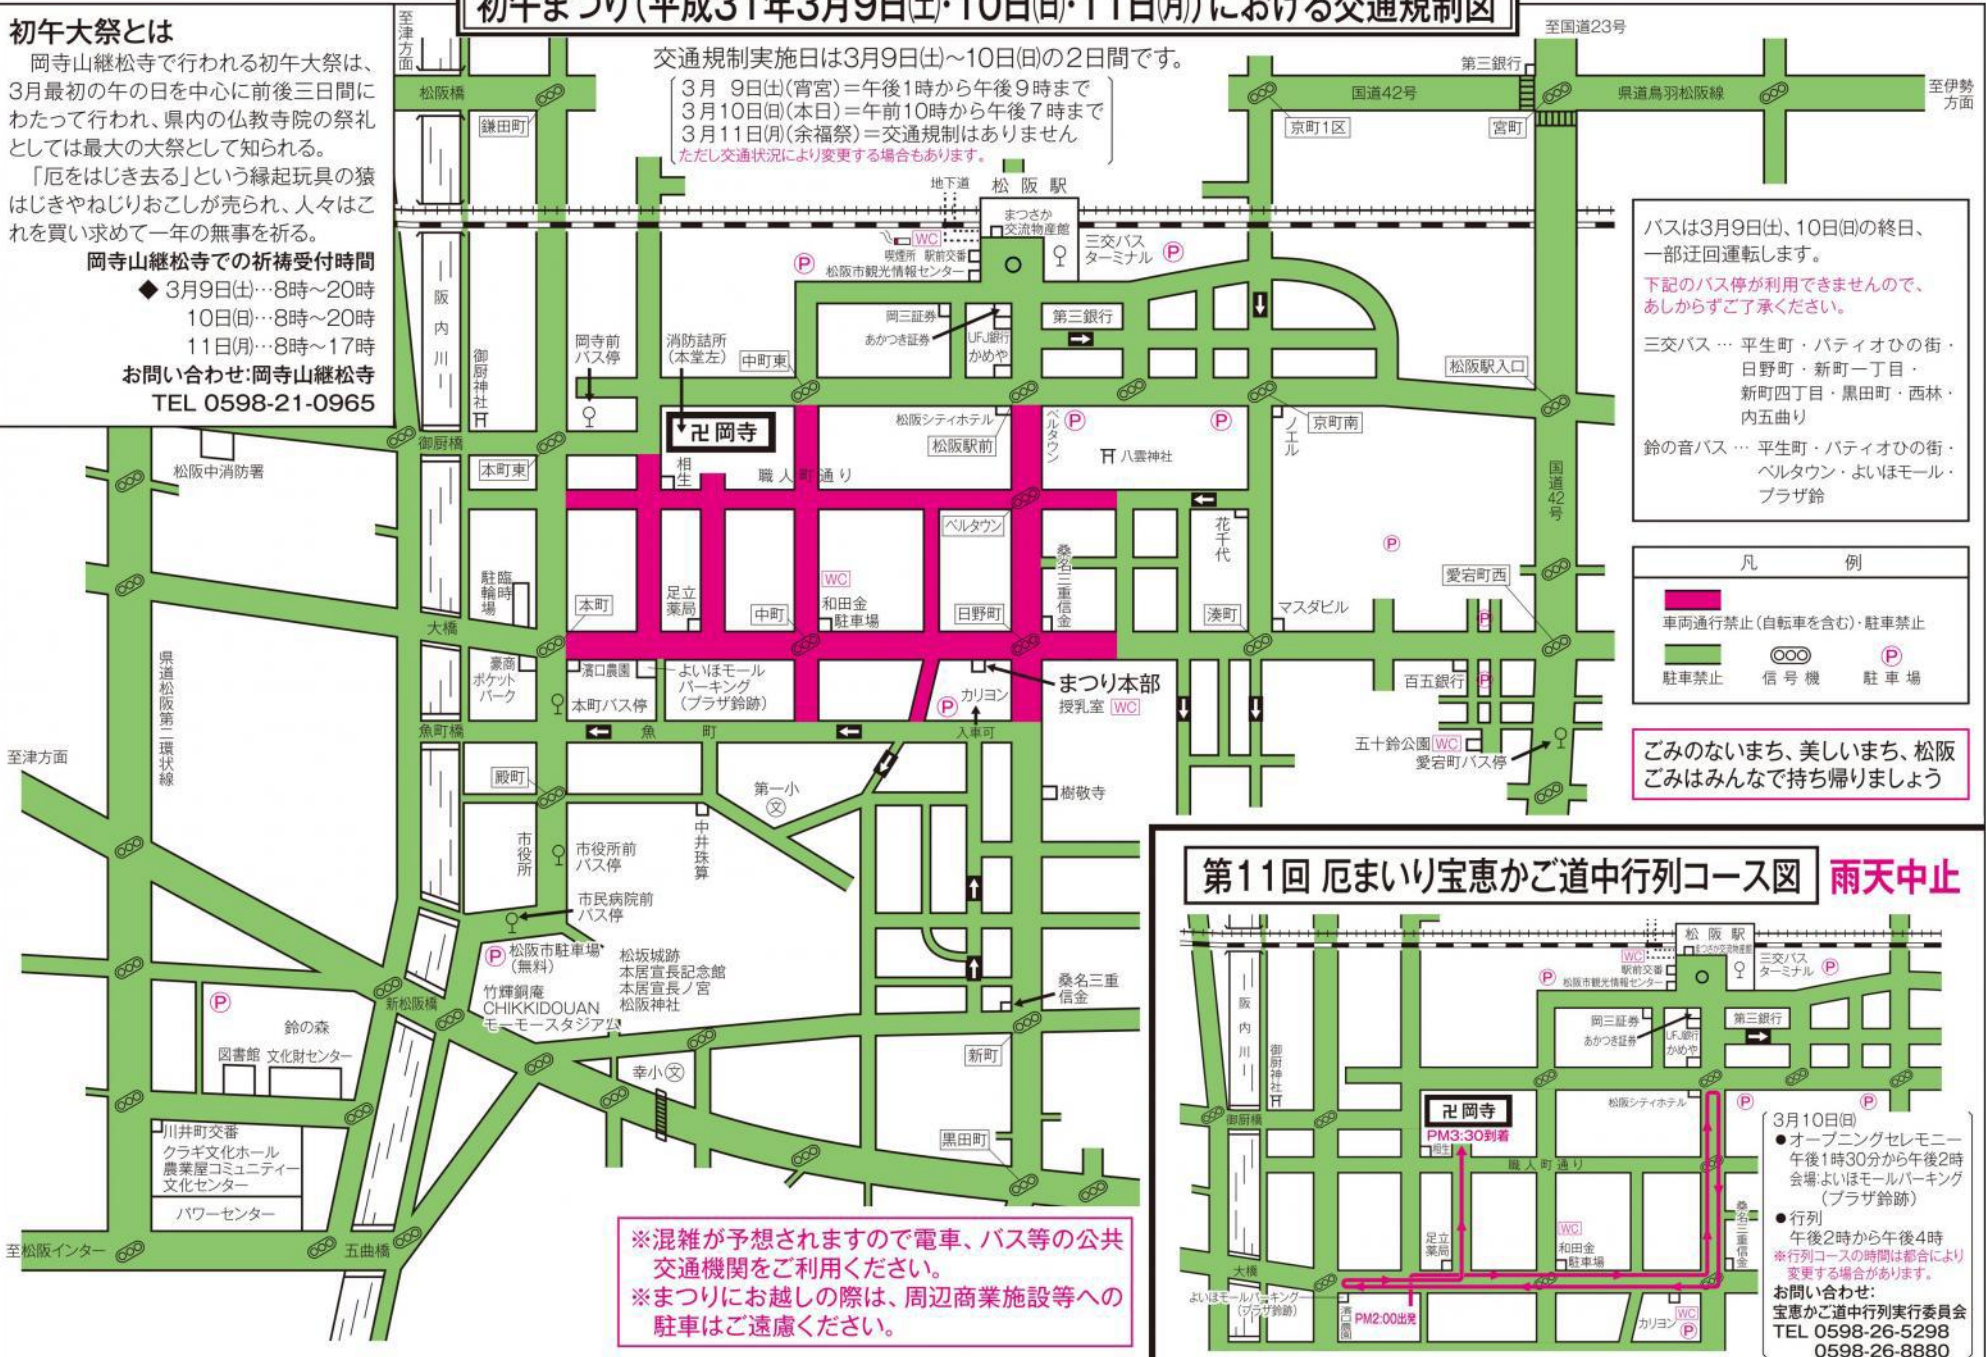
初午まつり(平成31年3月9日(土)・10日(日)・11日(月))における交通規制図

初午大祭とは
岡寺山継松寺で行われる初午大祭は、3月最初の午の日を中心に前後三日間にわたって行われ、県内の仏教寺院の祭礼としては最大の大祭として知られる。
「厄をはじき去る」という縁起玩具の猿はじきやねじりおこしが売られ、人々はこれを買い求めて一年の無事を祈る。
岡寺山継松寺での祈祷受付時間
◆ 3月9日(土)…8時~20時
10日(日)…8時~20時
11日(月)…8時~17時
お問い合わせ:岡寺山継松寺
TEL 0598-21-0965

交通規制実施日は3月9日(土)~10日(日)の2日間です。
3月 9日(土)(宵宮)=午後1時から午後9時まで
3月10日(日)(本日)=午前10時から午後7時まで
3月11日(月)(余福祭)=交通規制はありません
ただし交通状況により変更する場合もあります。

至津方面
松阪橋
鎌田町
至国道23号
第三銀行
国道42号
京町1区
宮町
県道鳥羽松阪線
至伊勢方面
地下道
松阪駅
まつさか交流物産館
WC
喫煙所
駅前交番
松阪市観光情報センター
三交バスターミナル
岡三証券
あかつき証券
UFJ銀行
かめや
第三銀行
松阪駅入口
阪内川
御厨神社
岡寺前バス停
消防詰所(本堂左)
中町東
松阪シティホテル
松阪駅前
ベルタウン
八雲神社
ノエル
京町南
卍岡寺
相生
職人町通り
御厨橋
本町東
松阪中消防署
ベルタウン
花千代
国道42号
臨時駐輪場
本町
足立薬局
WC
和田金駐車場
中町
日野町
桑名三重信金
湊町
マスダビル
愛宕町西
大橋
豪商ポケットパーク
濱口農園
よいほモール パーキング(プラザ鈴跡)
本町バス停
カリヨン
まつり本部
授乳室 WC
百五銀行
県道松阪第二環状線
至津方面
魚町橋
魚町
入車可
五十鈴公園 WC
愛宕町バス停
殿町
第一小
樹敬寺
中井珠算
市役所
市役所前バス停
市民病院前バス停
松阪市駐車場(無料)
松坂城跡
本居宣長記念館
本居宣長ノ宮
松阪神社
竹輝銅庵 CHIKKIDOUAN
モーモースタジアム
桑名三重信金
新松阪橋
鈴の森
図書館
文化財センター
幸小
新町
川井町交番
クラギ文化ホール
農業屋コミュニティー文化センター
黒田町
パワーセンター
至松阪インター
五曲橋

バスは3月9日(土)、10日(日)の終日、一部迂回運転します。
下記のバス停が利用できませんので、あしからずご了承ください。
三交バス … 平生町・パティオひの街・日野町・新町一丁目・新町四丁目・黒田町・西林・内五曲り
鈴の音バス … 平生町・パティオひの街・ベルタウン・よいほモール・プラザ鈴

凡例
車両通行禁止(自転車を含む)・駐車禁止
駐車禁止
信号機
駐車場

ごみのないまち、美しいまち、松阪
ごみはみんなで持ち帰りましょう

※混雑が予想されますので電車、バス等の公共交通機関をご利用ください。
※まつりにお越しの際は、周辺商業施設等への駐車はご遠慮ください。

第11回 厄まいり宝恵かご道中行列コース図 雨天中止
松阪駅
まつさか交流物産館
WC
駅前交番
松阪市観光情報センター
三交バスターミナル
岡三証券
あかつき証券
UFJ銀行
かめや
第三銀行
阪内川
御厨神社
御厨橋
卍岡寺
PM3:30到着
相生
松阪シティホテル
職人町通り
足立薬局
WC
和田金駐車場
桑名三重信金
大橋
よいほモールパーキング(プラザ鈴跡)
濱口農園
PM2:00出発
カリヨン
WC
3月10日(日)
●オープニングセレモニー
午後1時30分から午後2時
会場:よいほモールパーキング(プラザ鈴跡)
●行列
午後2時から午後4時
※行列コースの時間は都合により変更する場合があります。
お問い合わせ:
宝恵かご道中行列実行委員会
TEL 0598-26-5298
0598-26-8880